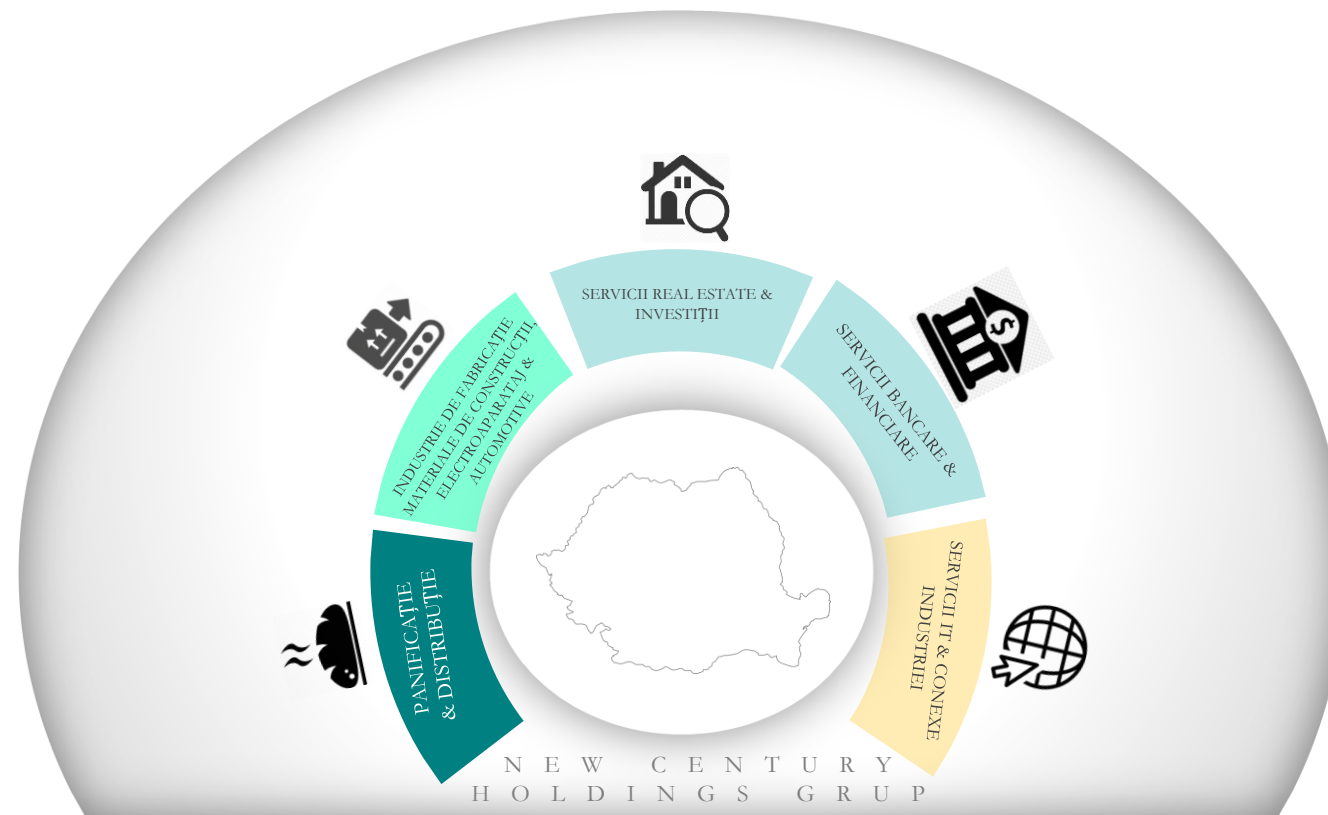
PANIFICAȚIE & DISTRIBUȚIE

INDUSTRIE DE FABRICAȚIE MATERIALE DE CONSTRUCȚII, ELECTROAPARATAJ & AUTOMOTIVE

SERVICII REAL ESTATE & INVESTIȚII

SERVICII BANCARE & FINANCIARE

SERVICII IT & CONEXE INDUSTRIEI

NEW CENTURY HOLDINGS GRUP